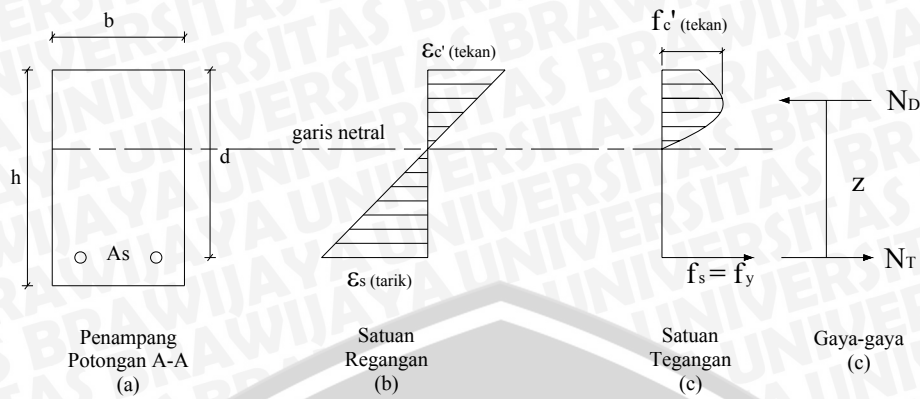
b

h

d

As

garis netral

$\varepsilon_{c}'$ (tekan)

$\varepsilon_{s}$ (tarik)

$f_{c}'$ (tekan)

$f_s = f_y$

$N_D$

z

$N_T$

Penampang Potongan A-A (a)

Satuan Regangan (b)

Satuan Tegangan (c)

Gaya-gaya (c)